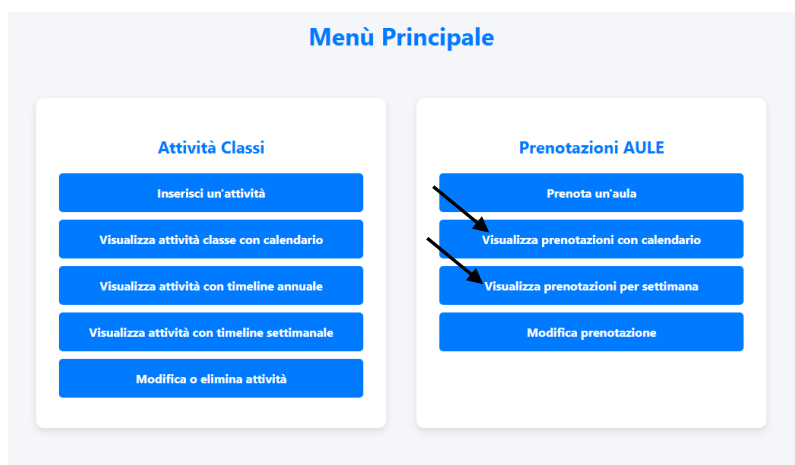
Menù Principale

Attività Classi

Inserisci un'attività

Visualizza attività classe con calendario

Visualizza attività con timeline annuale

Visualizza attività con timeline settimanale

Modifica o elimina attività

Prenotazioni AULE

Prenota un'aula

Visualizza prenotazioni con calendario

Visualizza prenotazioni per settimana

Modifica prenotazione